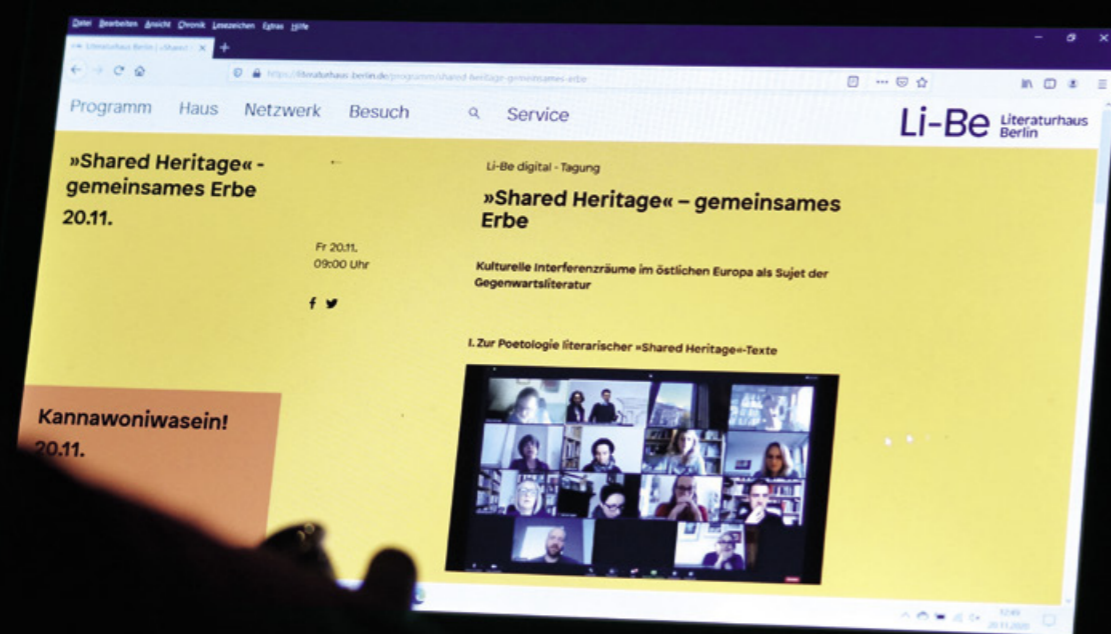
Datei Bearbeiten Ansicht Chronik Lesezeichen Extras Hilfe

Literaturhaus Berlin | »Shared ×

https://literaturhaus-berlin.de/programm/shared-heritage-gemeinsames-erbe

Programm Haus Netzwerk Besuch Service

Li-Be Literaturhaus Berlin

»Shared Heritage« - gemeinsames Erbe 20.11.

Fr 20.11. 09:00 Uhr

Li-Be digital - Tagung

»Shared Heritage« – gemeinsames Erbe

Kulturelle Interferenzräume im östlichen Europa als Sujet der Gegenwartsliteratur

I. Zur Poetologie literarischer »Shared Heritage«-Texte

Kannawoniwasein! 20.11.

12:49 20.11.2020